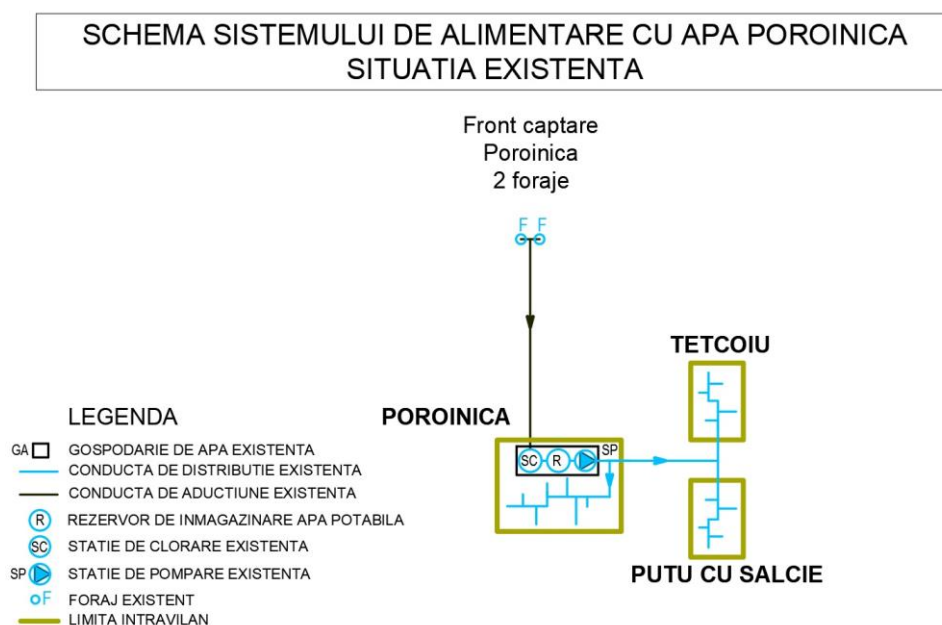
SCHEMA SISTEMULUI DE ALIMENTARE CU APA POROINICA
SITUATIA EXISTENTA

Front captare
Poroinica
2 foraje

F F

TETCOIU

POROINICA

SC R SP

PUTU CU SALCIE

LEGENDA
GA GOSPODARIE DE APA EXISTENTA
CONDUCTA DE DISTRIBUTIE EXISTENTA
CONDUCTA DE ADUCTIUNE EXISTENTA
R REZERVOR DE INMAGAZINARE APA POTABILA
SC STATIE DE CLORARE EXISTENTA
SP STATIE DE POMPARE EXISTENTA
F FORAJ EXISTENT
LIMITA INTRAVILAN